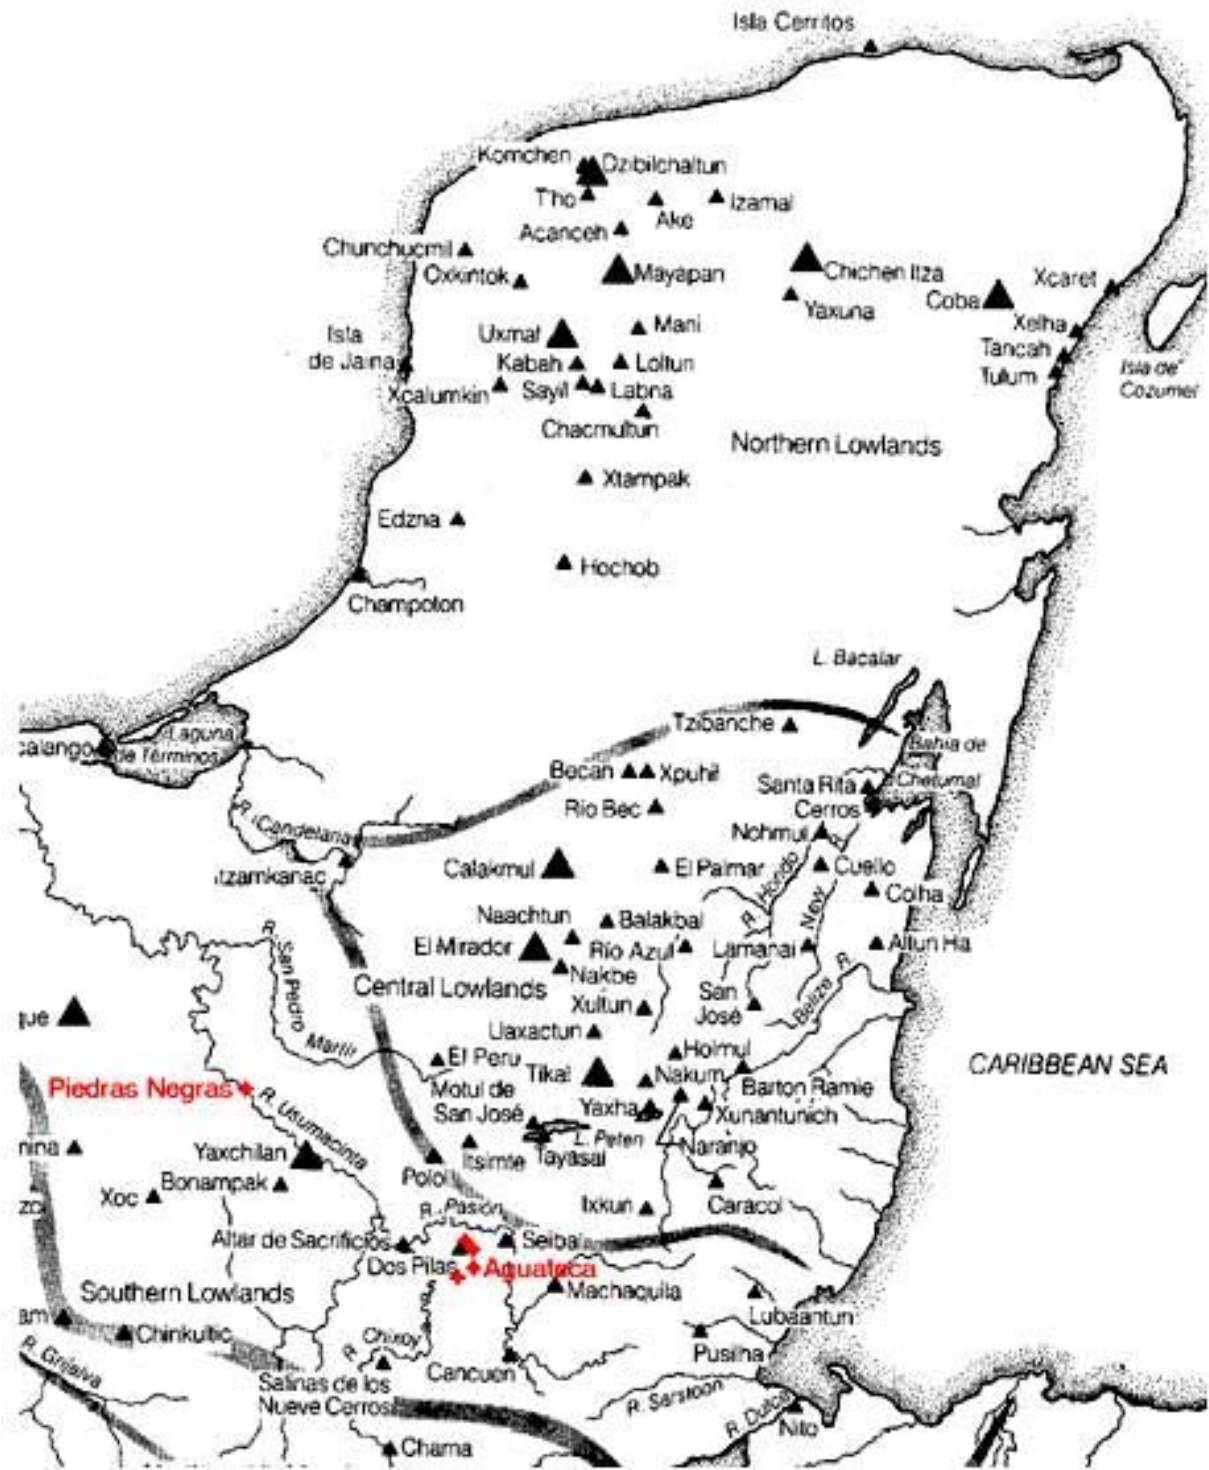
Isla Cerritos

Komchen
Dzibilchaltun
Tho
Ake
Izamal
Acanceh
Chunchucmil
Oxkintok
Mayapan
Chichen Itza
Xcaret
Coba
Yaxuna
Isla de Jaina
Uxmal
Mani
Xelha
Tancah
Tulum
Isla de Cozumel
Kabah
Loltun
Xcalumkin
Sayil
Labna
Chacmultun
Northern Lowlands
Xtampak
Edzna
Hochob
Champoton

L. Bacalar
Tzibanche
calango
Laguna de Terminos
Bahia de Chetumal
Becan
Xpuhil
Santa Rita
Rio Bec
Cerros
R. Candelaria
Nohmul
Calakmul
El Palmar
Cuello
R. Hondo
New
Itzamkanac
Colha
Naachtun
Balakbal
R. San Pedro
El Mirador
Rio Azul
Lamanai
Altun Ha
Nakbe
Belize R.
Central Lowlands
Xultun
San José
que
Uaxactun
Martir
El Peru
Holmul
Tikal
Piedras Negras
R. Usumacinta
Motul de San José
Nakum
Barton Ramie
CARIBBEAN SEA
Yaxha
Xunantunich
L. Peten
nina
Yaxchilan
Itsimte
Tayasal
Naranjo
Polol
Xoc
Bonampak
Caracol
R. Pasion
Ixkun
Altar de Sacrificios
Seibal
Dos Pilas
Aguateca
Machaquila
Southern Lowlands
Lubaantun
Chinkultic
R. Chixoy
Cancuen
Pusilha
R. Grijalva
Salinas de los Nueve Cerros
R. Sarstoon
R. Dulce
Nito
Chama